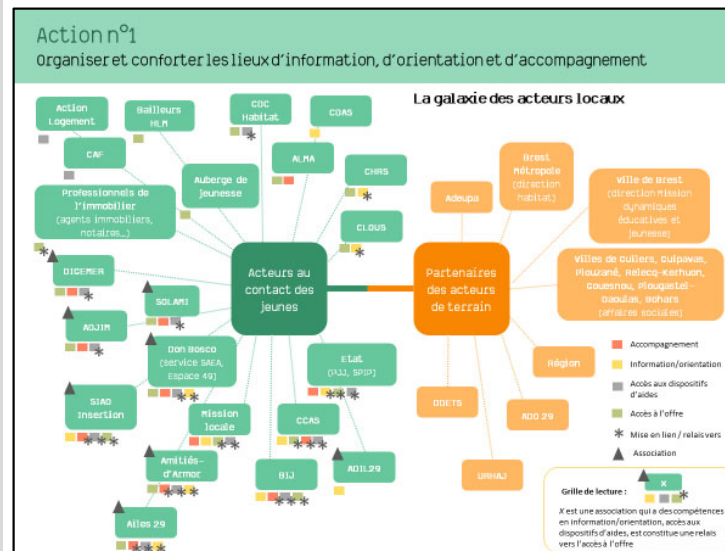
Action n°1
Organiser et conforter les lieux d'information, d'orientation et d'accompagnement

La galaxie des acteurs locaux

Action Logement

Bailleurs HLM

CDC Habitat

CDAS

CAF

ALMA

Auberge de jeunesse

CHRS

Professionnels de l'immobilier (agents immobiliers, notaires...)

CLOUS

DICEMER

Acteurs au contact des jeunes

SOLAMI

ADJIM

Don Bosco (service SAEA, Espace 49)

Etat (PJJ, SPIP)

SIAO Insertion

Mission locale

CCAS

Amitiés d'Armor

ADIL29

BIJ

Ailes 29

Brest Métropole (direction habitat)

Adeupa

Ville de Brest (direction Mission dynamiques éducatives et jeunesse)

Partenaires des acteurs de terrain

Villes de Guilers, Guipavas, Plouzané, Relecq-Kerhuon, Gouesnou, Plougastel-Daoulas, Bohars (affaires sociales)

Région

DDETS

ADO 29

URHAJ

Accompagnement
Information/orientation
Accès aux dispositifs d'aides
Accès à l'offre
* Mise en lien / relais vers
Association

Grille de lecture :
X
X est une association qui a des compétences en information/orientation, accès aux dispositifs d'aides, est constitue une relais vers l'accès à l'offre